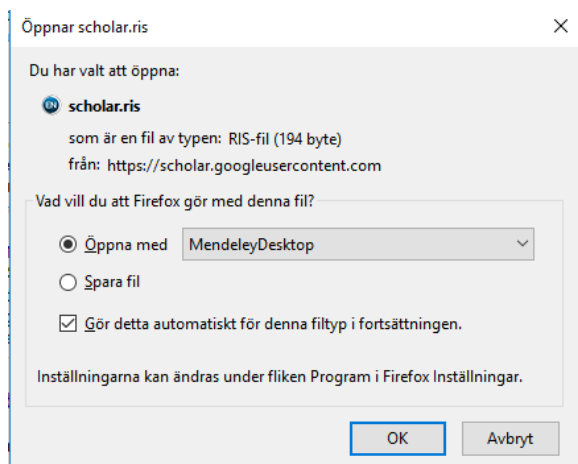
Öppnar scholar.ris

Du har valt att öppna:

scholar.ris

som är en fil av typen: RIS-fil (194 byte)

från: https://scholar.googleusercontent.com

Vad vill du att Firefox gör med denna fil?

Öppna med MendeleyDesktop

Spara fil

Gör detta automatiskt för denna filtyp i fortsättningen.

Inställningarna kan ändras under fliken Program i Firefox Inställningar.

OK

Avbryt